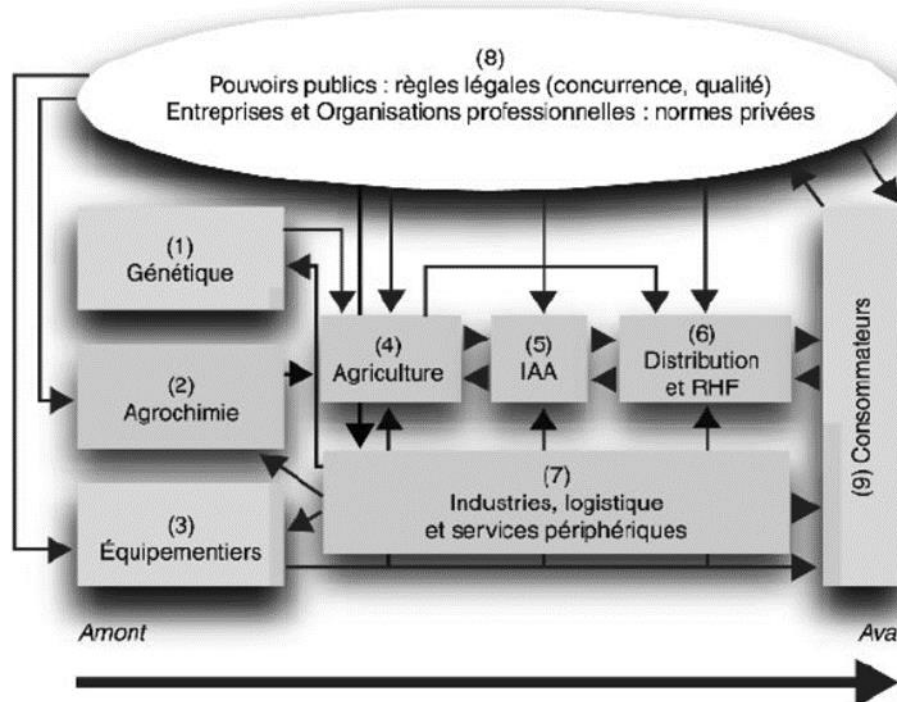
(8)
Pouvoirs publics : règles légales (concurrence, qualité)
Entreprises et Organisations professionnelles : normes privées

(1)
Génétique

(2)
Agrochimie

(3)
Équipementiers

(4)
Agriculture

(5)
IAA

(6)
Distribution
et RHF

(7)
Industries, logistique
et services périphériques

(9) Consommateurs

Amont

Ava